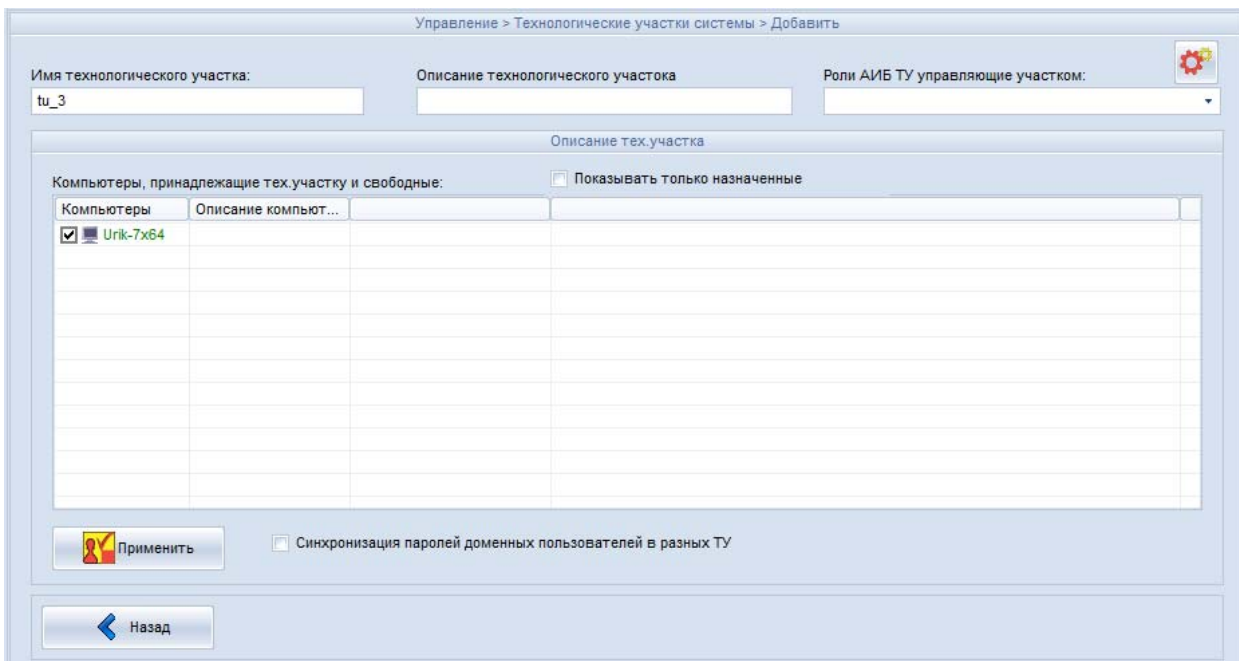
Управление > Технологические участки системы > Добавить

Имя технологического участка:
tu_3

Описание технологического участока

Роли АИБ ТУ управляющие участком:

Описание тех.участка

Компьютеры, принадлежащие тех.участку и свободные:

Показывать только назначенные

| Компьютеры | Описание компьют... | | |
|---|---|---|---|
| Urik-7x64 | | | |

Применить

Синхронизация паролей доменных пользователей в разных ТУ

Назад